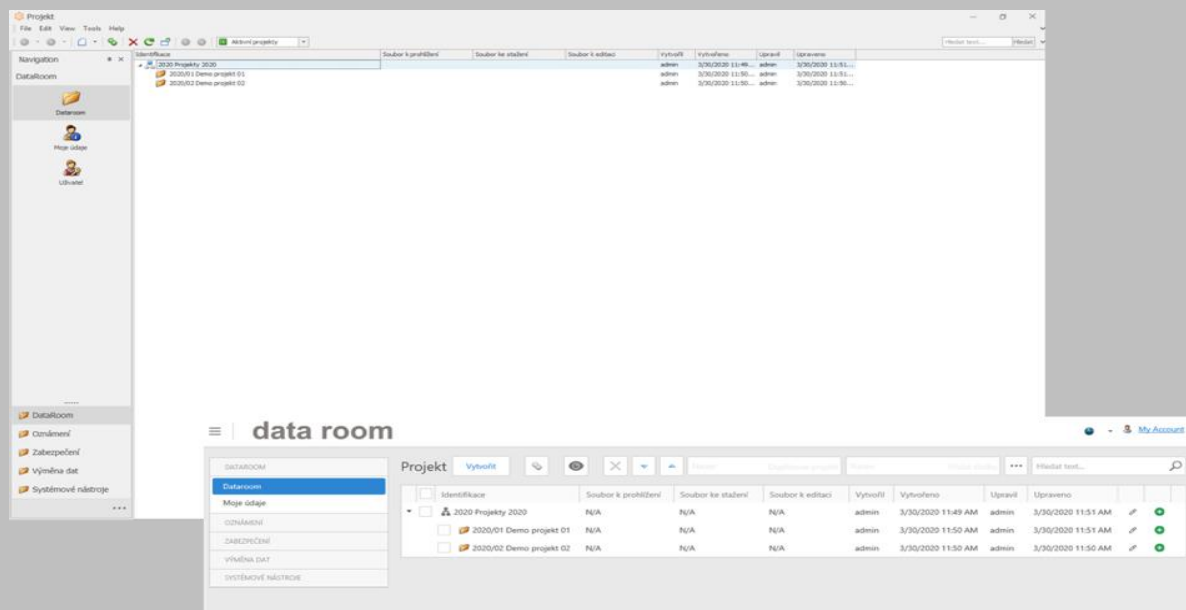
Projekt
File Edit View Tools Help
Aktivní projekty
Hledat text... Hledat
Navigation
DataRoom
Dataroom
Moje údaje
Uživatel

| Identifikace | Soubor k prohlížení | Soubor ke stažení | Soubor k editaci | Vytvořil | Vytvořeno | Upravil | Upraveno |
|---|---|---|---|---|---|---|---|
| 2020 Projekty 2020 | | | | admin | 3/30/2020 11:49... | admin | 3/30/2020 11:51... |
| 2020/01 Demo projekt 01 | | | | admin | 3/30/2020 11:50... | admin | 3/30/2020 11:51... |
| 2020/02 Demo projekt 02 | | | | admin | 3/30/2020 11:50... | admin | 3/30/2020 11:50... |

DataRoom
Oznámení
Zabezpečení
Výměna dat
Systémové nástroje

data room
My Account
DATAROOM
Dataroom
Moje údaje
OZNÁMENÍ
ZABEZPEČENÍ
VÝMĚNA DAT
SYSTÉMOVÉ NÁSTROJE
Projekt Vytvořit
Hledat text...

| Identifikace | Soubor k prohlížení | Soubor ke stažení | Soubor k editaci | Vytvořil | Vytvořeno | Upravil | Upraveno |
|---|---|---|---|---|---|---|---|
| 2020 Projekty 2020 | N/A | N/A | N/A | admin | 3/30/2020 11:49 AM | admin | 3/30/2020 11:51 AM |
| 2020/01 Demo projekt 01 | N/A | N/A | N/A | admin | 3/30/2020 11:50 AM | admin | 3/30/2020 11:51 AM |
| 2020/02 Demo projekt 02 | N/A | N/A | N/A | admin | 3/30/2020 11:50 AM | admin | 3/30/2020 11:50 AM |